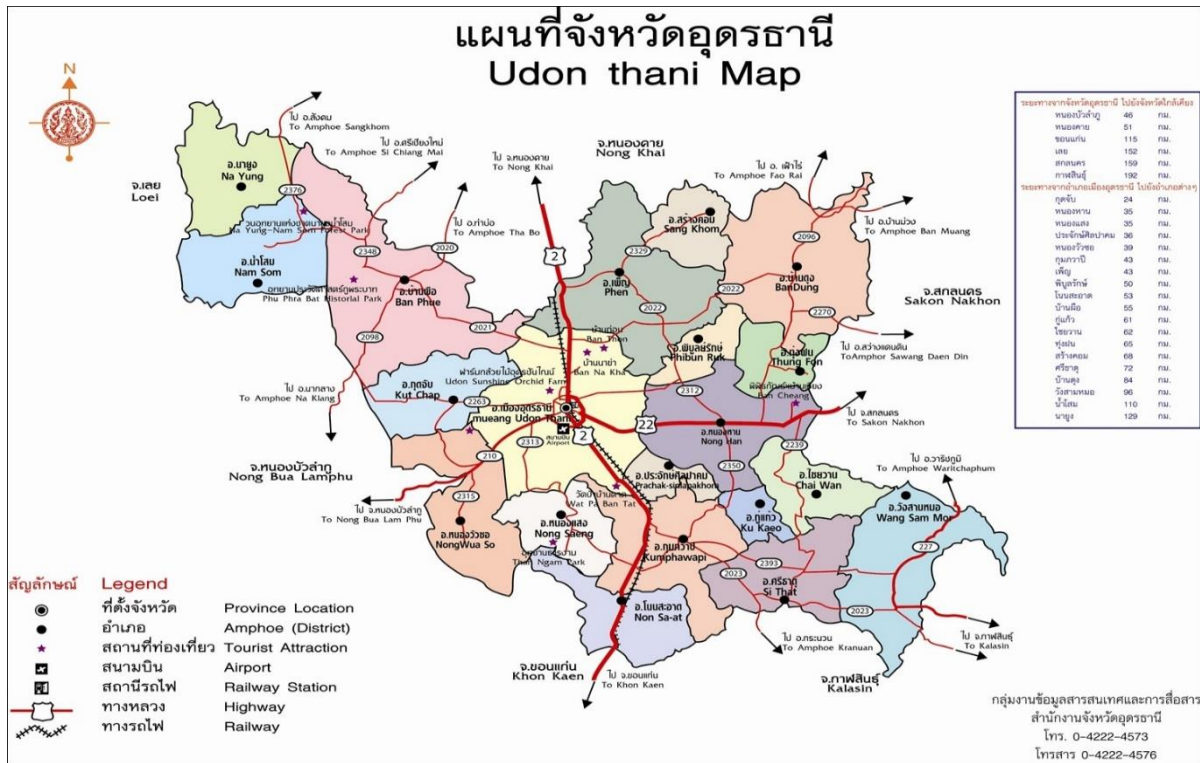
แผนที่จังหวัดอุดรธานี
Udon thani Map

N

ระยะทางจากจังหวัดอุดรธานี ไปยังจังหวัดใกล้เคียง
| | | |
|---|---|---|
| หนองบัวลำภู | 46 | กม. |
| หนองคาย | 51 | กม. |
| ขอนแก่น | 115 | กม. |
| เลย | 152 | กม. |
| สกลนคร | 159 | กม. |
| กาฬสินธุ์ | 192 | กม. |

ระยะทางจากอำเภอเมืองอุดรธานี ไปยังอำเภอต่างๆ
| | | |
|---|---|---|
| กุดจับ | 24 | กม. |
| หนองหาน | 35 | กม. |
| หนองแสง | 35 | กม. |
| ประจักษ์ศิลปาคม | 36 | กม. |
| หนองวัวซอ | 39 | กม. |
| กุมภวาปี | 43 | กม. |
| เพ็ญ | 43 | กม. |
| พิบูลย์รักษ์ | 50 | กม. |
| โนนสะอาด | 53 | กม. |
| บ้านผือ | 55 | กม. |
| กู่แก้ว | 61 | กม. |
| ไชยวาน | 62 | กม. |
| ทุ่งฝน | 65 | กม. |
| สร้างคอม | 68 | กม. |
| ศรีธาตุ | 72 | กม. |
| บ้านดุง | 84 | กม. |
| วังสามหมอ | 96 | กม. |
| น้ำโสม | 110 | กม. |
| นายูง | 129 | กม. |

ไป อ.สังคม To Amphoe Sangkhom
ไป อ.ศรีเชียงใหม่ To Amphoe Si Chiang Mai
จ.หนองคาย Nong Khai
ไป จ.หนองคาย To Nong Khai
ไป อ.เฝ้าไร่ To Amphoe Fao Rai
จ.เลย Loei
อ.นายูง Na Yung
2376
วนอุทยานแห่งชาตินายูง-น้ำโสม Na Yung-Nam Som Forest Park
ไป อ.ท่าบ่อ To Amphoe Tha Bo
อ.สร้างคอม Sang Khom
ไป อ.บ้านม่วง To Amphoe Ban Muang
2096
2020
2348
อ.น้ำโสม Nam Som
อุทยานประวัติศาสตร์ภูพระบาท Phu Phra Bat Historial Park
อ.บ้านผือ Ban Phue
2
2329
อ.เพ็ญ Phen
2022
อ.บ้านดุง BanDung
จ.สกลนคร Sakon Nakhon
2270
2021
2098
บ้านเชียง Ban Chiang
บ้านนาข่า Ban Na Kha
อ.พิบูลย์รักษ์ Phibun Ruk
ไป อ.สว่างแดนดิน ToAmphor Sawang Daen Din
อ.ทุ่งฝน Thung Fon
ฟาร์มกล้วยไม้อุดรซันไชน์ Udon Sunshine Orchid Farm
ไป อ.นากลาง To Amphoe Na Klang
อ.กุดจับ Kut Chap
2263
อ.เมืองอุดรธานี mueang Udon Thani
2312
พิพิธภัณฑ์บ้านเชียง Ban Cheang
ไป จ.สกลนคร To Sakon Nakhon
สนามบิน Airport
2
22
อ.หนองหาน Nong Han
2313
2239
จ.หนองบัวลำภู Nong Bua Lamphu
210
ไป อ.วาริชภูมิ To Amphoe Waritchaphum
2350
อ.ไชยวาน Chai Wan
อ.ประจักษ์ศิลปาคม Prachak-sinlapakhom
ไป จ.หนองบัวลำภู To Nong Bua Lam Phu
2315
วัดป่าบ้านตาด Wat Pa Ban Tat
อ.กู่แก้ว Ku Kaeo
อ.วังสามหมอ Wang Sam Mo
อ.หนองวัวซอ NongWua So
อ.หนองแสง Nong Saeng
อ.กุมภวาปี Kumphawapi
2393
227
ทะเลบัวแดง Thai Ngam Park
2023
อ.ศรีธาตุ Si That
2023
สัญลักษณ์ Legend
ที่ตั้งจังหวัด Province Location
อำเภอ Amphoe (District)
สถานที่ท่องเที่ยว Tourist Attraction
สนามบิน Airport
สถานีรถไฟ Railway Station
ทางหลวง Highway
ทางรถไฟ Railway
อ.โนนสะอาด Non Sa-at
ไป อ.กระนวน To Amphoe Kranuan
ไป จ.กาฬสินธุ์ To Kalasin
จ.ขอนแก่น Khon Kaen
ไป จ.ขอนแก่น To Khon Kaen
จ.กาฬสินธุ์ Kalasin

กลุ่มงานข้อมูลสารสนเทศและการสื่อสาร
สำนักงานจังหวัดอุดรธานี
โทร. 0-4222-4573
โทรสาร 0-4222-4576